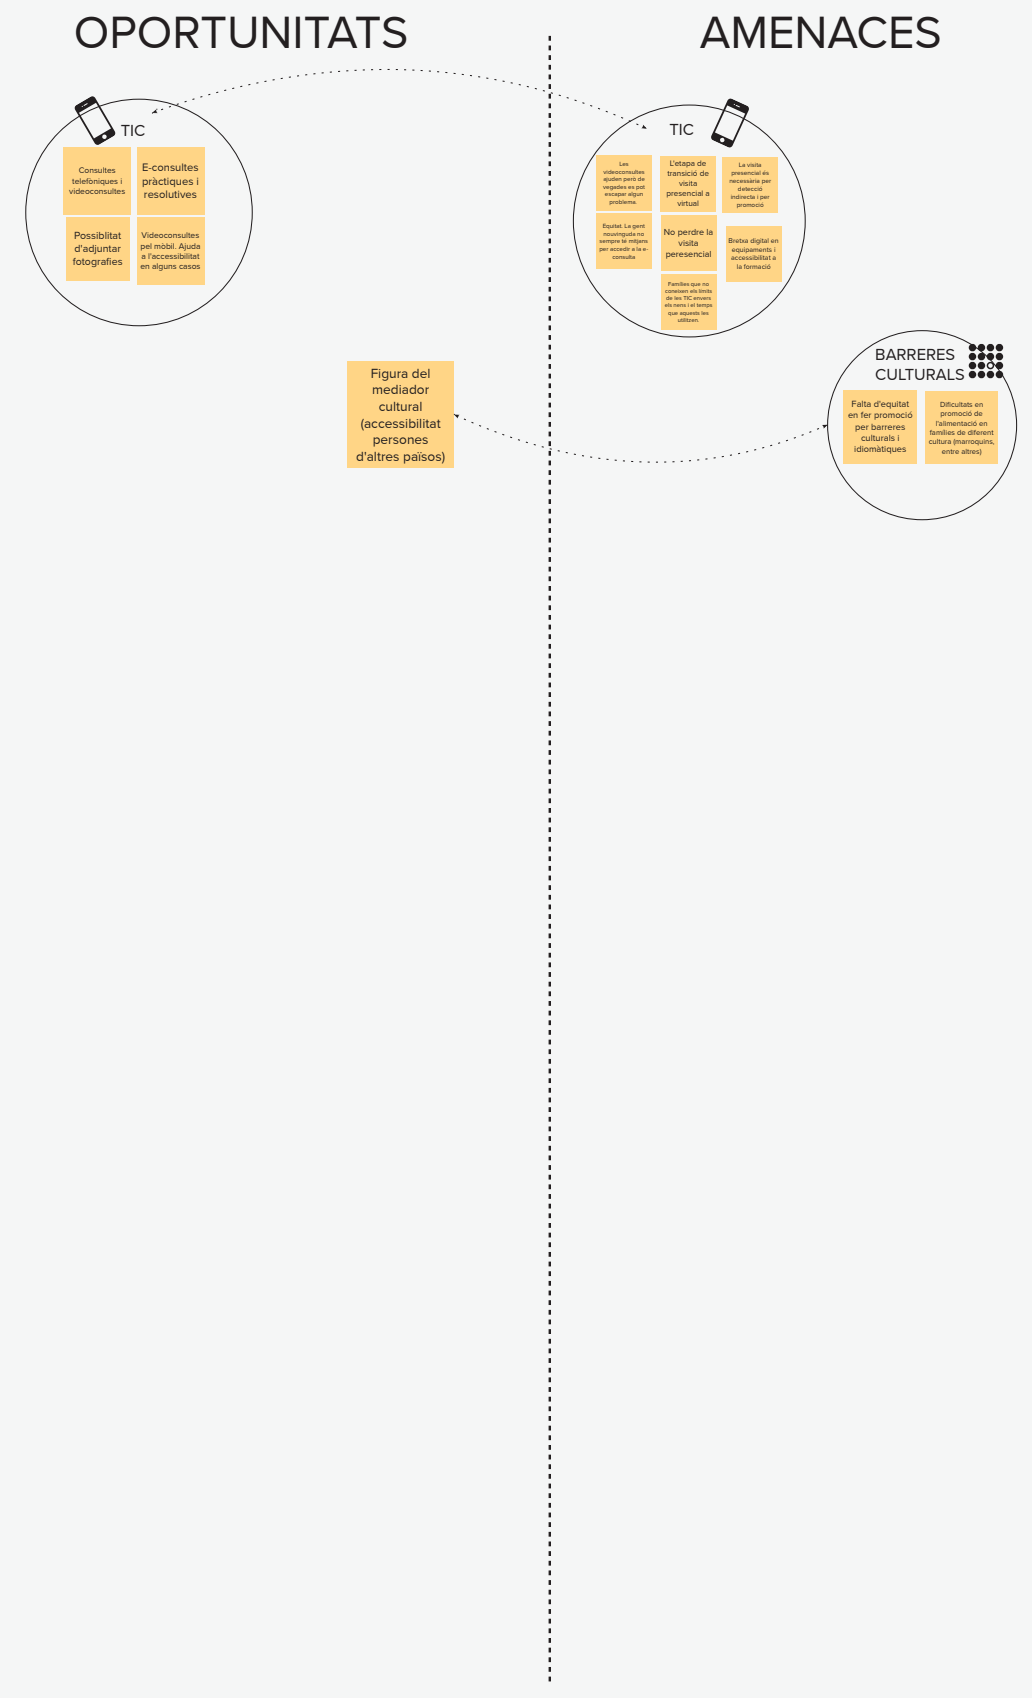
OPORTUNITATS

TIC

Consultes telefòniques i videoconsultes

E-consultes pràctiques i resolutives

Possiblitat d'adjuntar fotografies

Videoconsultes pel mòbil. Ajuda a l'accessibilitat en alguns casos

Figura del mediador cultural (accessibilitat persones d'altres països)

AMENACES

TIC

Les videoconsultes ajuden però de vegades es pot escaper algun problema.

L'etapa de transició de visita presencial a virtual

La visita presencial és necessària per detecció indirecta i per promoció

Equitat. La gent nouvinguda no sempre té mitjans per accedir a la e-consulta

No perdre la visita peresencial

Bretxa digital en equipaments i accessibilitat a la formació

Famílies que no coneixen els límits de les TIC envers els nens i el temps que aquests les utilitzen

BARRERES CULTURALS

Falta d'equitat en fer promoció per barreres culturals i idiomàtiques

Dificultats en promoció de l'alimentació en famílies de diferent cultura (marroquins, entre altres)